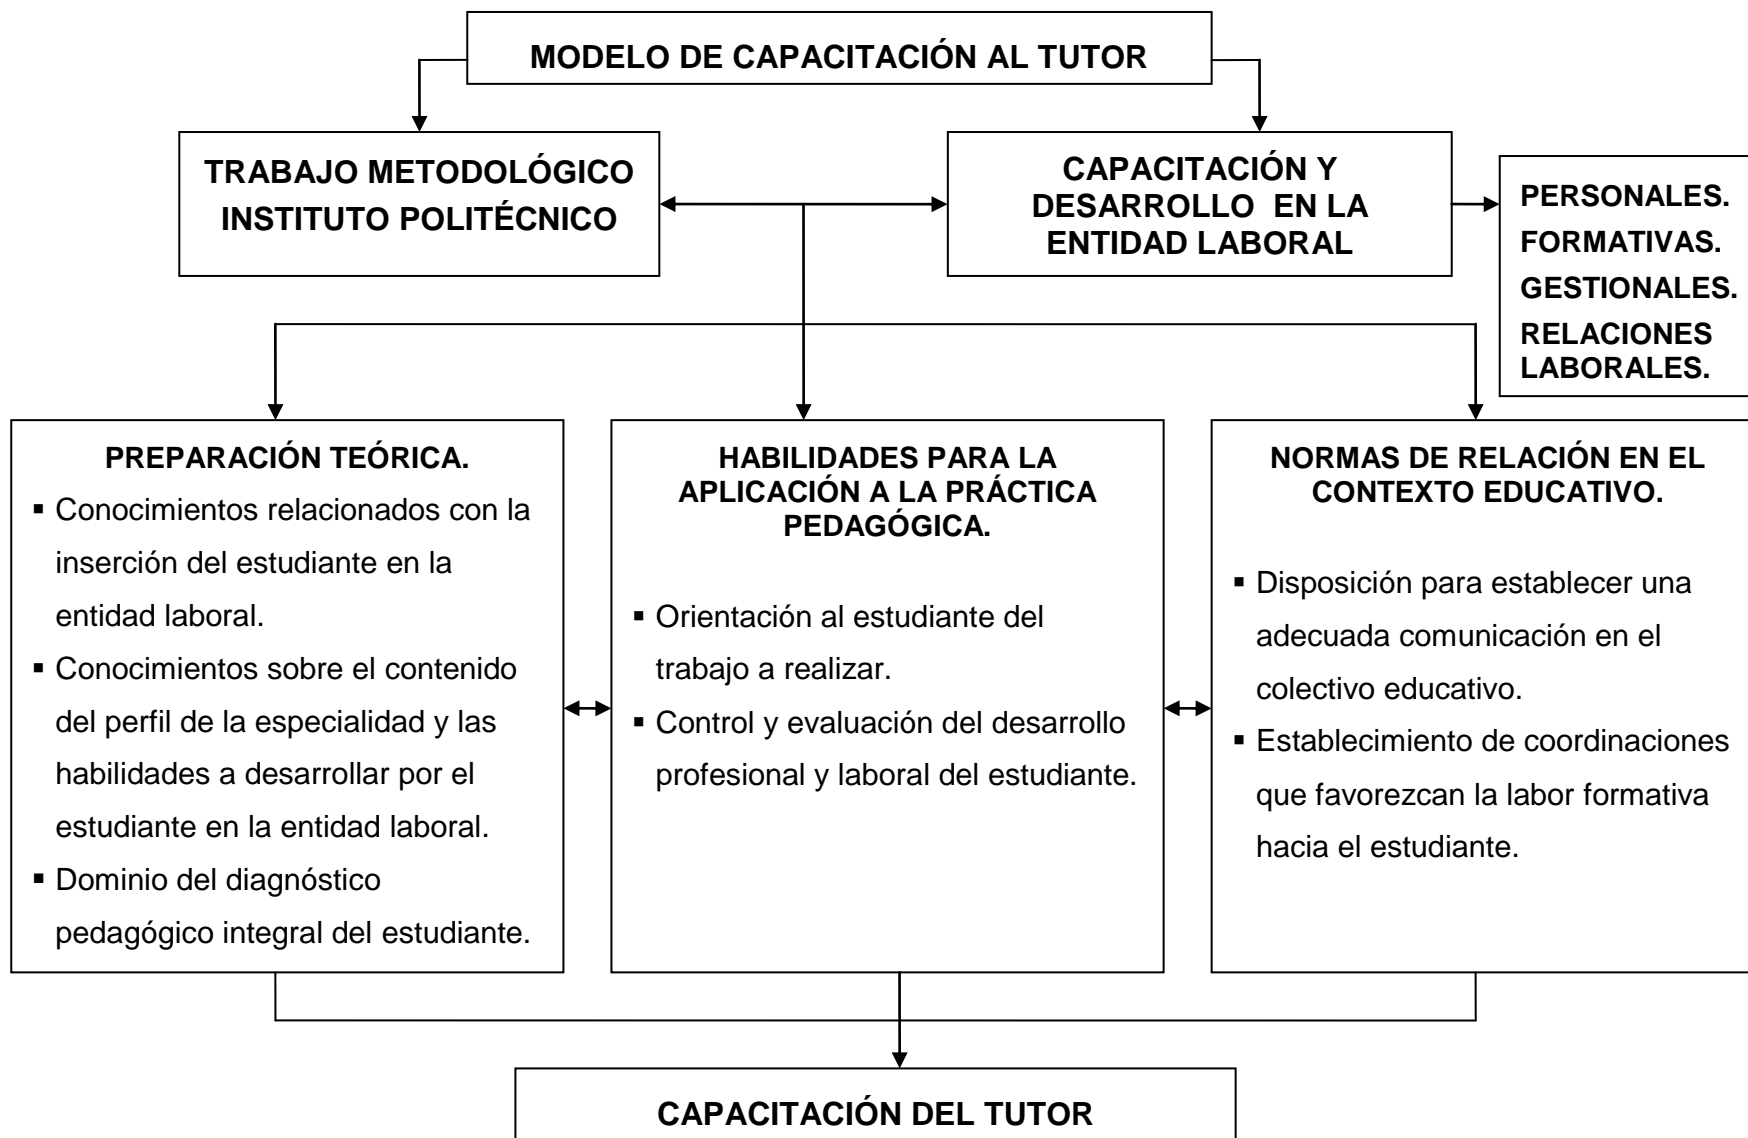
MODELO DE CAPACITACIÓN AL TUTOR

TRABAJO METODOLÓGICO INSTITUTO POLITÉCNICO

CAPACITACIÓN Y DESARROLLO EN LA ENTIDAD LABORAL

PERSONALES.
FORMATIVAS.
GESTIONALES.
RELACIONES LABORALES.

PREPARACIÓN TEÓRICA.
- Conocimientos relacionados con la inserción del estudiante en la entidad laboral.
- Conocimientos sobre el contenido del perfil de la especialidad y las habilidades a desarrollar por el estudiante en la entidad laboral.
- Dominio del diagnóstico pedagógico integral del estudiante.

HABILIDADES PARA LA APLICACIÓN A LA PRÁCTICA PEDAGÓGICA.
- Orientación al estudiante del trabajo a realizar.
- Control y evaluación del desarrollo profesional y laboral del estudiante.

NORMAS DE RELACIÓN EN EL CONTEXTO EDUCATIVO.
- Disposición para establecer una adecuada comunicación en el colectivo educativo.
- Establecimiento de coordinaciones que favorezcan la labor formativa hacia el estudiante.

CAPACITACIÓN DEL TUTOR